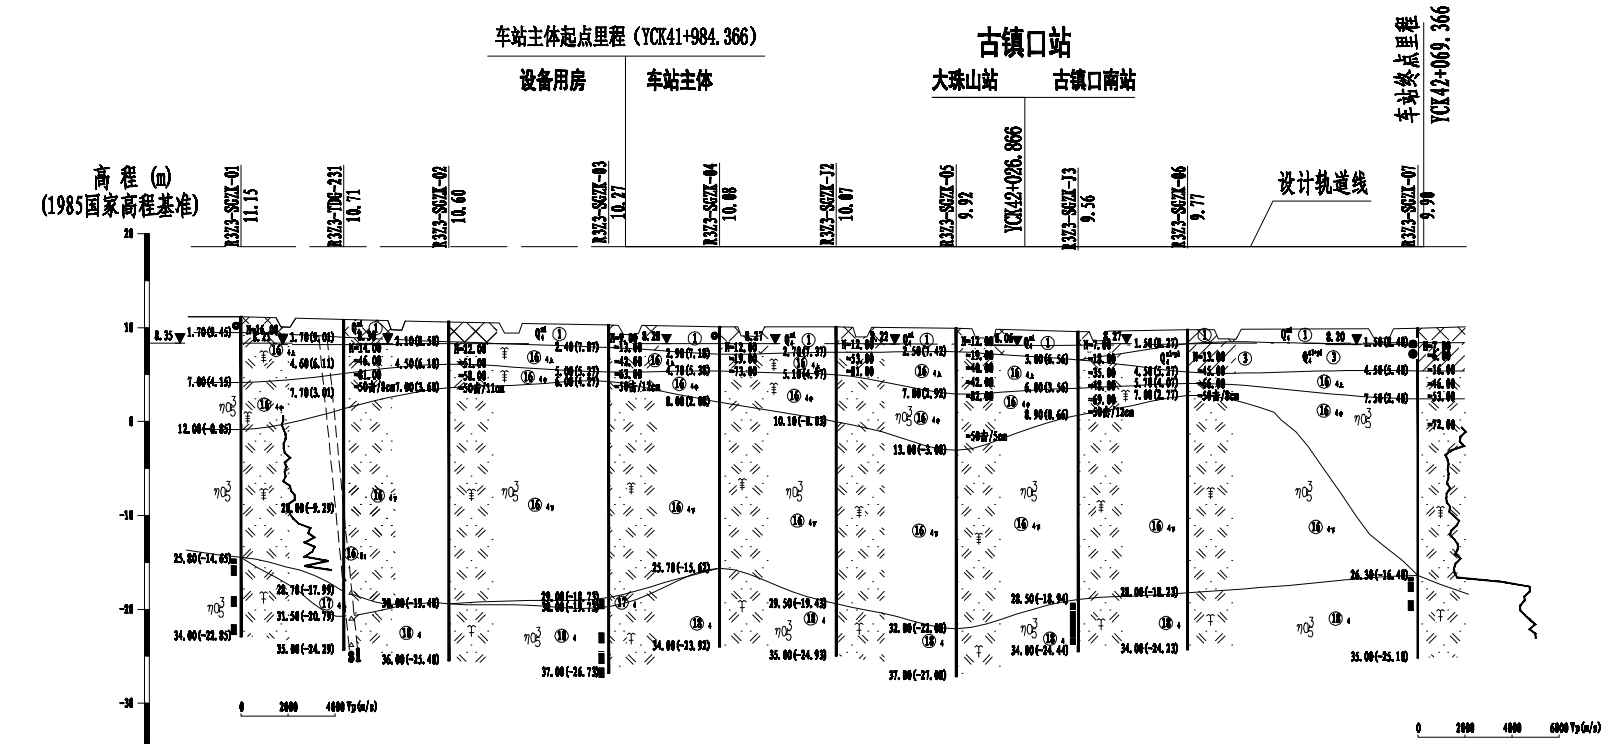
车站主体起点里程（YCK41+984.366）

设备用房

车站主体

古镇口站

大珠山站

古镇口南站

车站终点里程 YCK42+069.366

高程（m）
(1985国家高程基准)

R3Z3-SGZK-01 11.15

R3Z3-TDM-231 10.71

R3Z3-SGZK-02 10.60

R3Z3-SGZK-03 10.27

R3Z3-SGZK-04 10.08

R3Z3-SGZK-12 10.07

R3Z3-SGZK-05 9.92

YCK42+026.866

R3Z3-SGZK-13 9.56

R3Z3-SGZK-06 9.77

设计轨道线

R3Z3-SGZK-07 9.90

20

10

0

-10

-20

-30

8.35

1.70(9.45)

7.00(4.15)

12.00(-0.85)

25.80(-14.65)

34.00(-22.85)

4.60(6.11)

7.70(3.01)

28.00(-9.29)

28.70(-17.99)

31.50(-20.79)

35.00(-24.29)

1.10(9.50)

4.50(6.10)

7.00(3.60)

30.00(-19.40)

36.00(-25.40)

2.40(7.87)

6.00(4.27)

29.00(-18.73)

30.00(-19.73)

37.00(-26.73)

2.90(7.18)

4.70(5.38)

8.00(2.08)

25.70(-15.62)

34.00(-23.92)

2.70(7.37)

5.10(4.97)

10.10(-0.03)

29.50(-19.43)

35.00(-24.93)

2.50(7.42)

7.00(2.92)

13.00(-3.08)

32.00(-22.08)

37.00(-27.08)

3.00(6.56)

6.00(3.56)

8.90(0.66)

28.50(-18.94)

34.00(-24.44)

1.50(8.27)

4.50(5.27)

5.70(4.07)

7.00(2.77)

28.00(-18.23)

34.00(-24.23)

8.20

1.50(8.40)

4.50(5.40)

7.50(2.40)

26.30(-16.40)

35.00(-25.10)

①

③

⑯

⑰

⑱

$\eta o_5^3$

$Q_4^{ml}$

$Q_4^{al+pl}$

0 2000 4000 Vp(m/s)

0 2000 4000 6000 Vp(m/s)